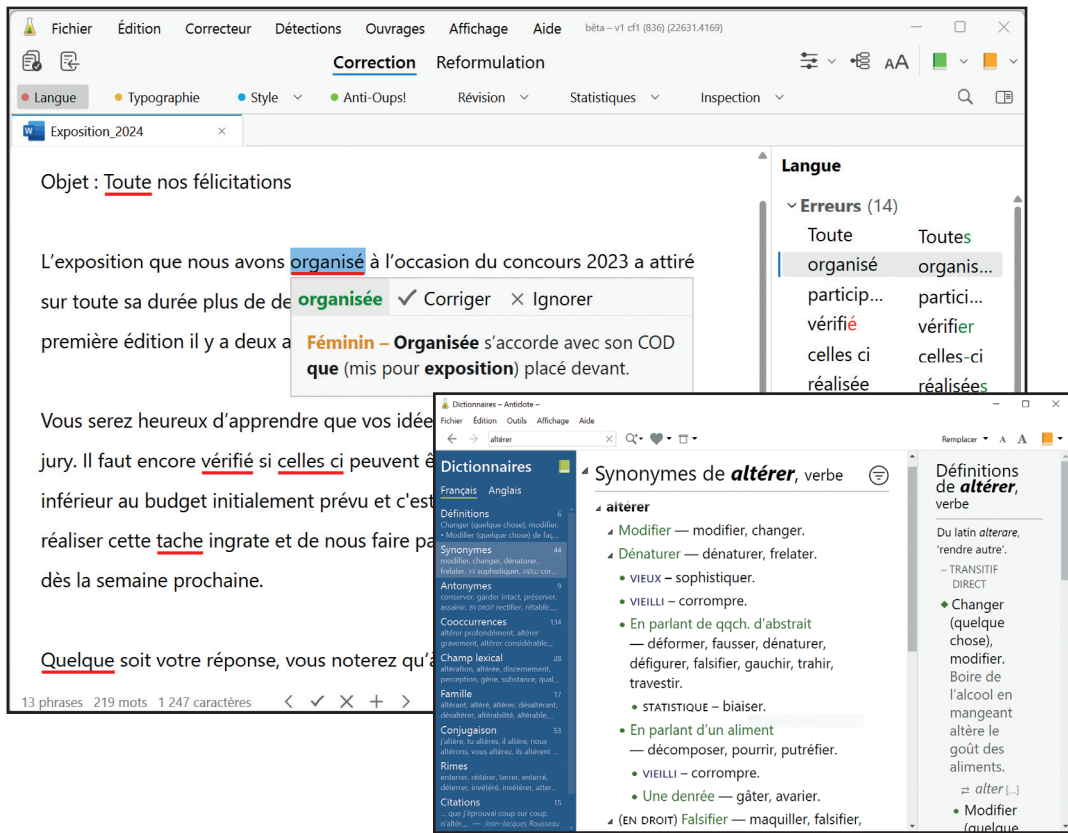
Fichier Édition Correcteur Détections Ouvrages Affichage Aide bêta – v1 cf1 (836) (22631.4169)

Correction Reformulation

Langue Typographie Style Anti-Oups! Révision Statistiques Inspection

Exposition_2024

Objet : Toute nos félicitations

L'exposition que nous avons organisé à l'occasion du concours 2023 a attiré sur toute sa durée plus de de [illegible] première édition il y a deux a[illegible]

organisée ✓ Corriger ✕ Ignorer

Féminin – Organisée s'accorde avec son COD que (mis pour exposition) placé devant.

Vous serez heureux d'apprendre que vos idée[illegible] jury. Il faut encore vérifié si celles ci peuvent ê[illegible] inférieur au budget initialement prévu et c'est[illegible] réaliser cette tache ingrate et de nous faire pa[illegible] dès la semaine prochaine.

Quelque soit votre réponse, vous noterez qu'a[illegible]

13 phrases 219 mots 1 247 caractères

Langue
Erreurs (14)
| Toute | Toutes |
|---|---|
| organisé | organis... |
| particip... | partici... |
| vérifié | vérifier |
| celles ci | celles-ci |
| réalisée | réalisées |

Dictionnaires – Antidote –
Fichier Édition Outils Affichage Aide
altérer
Remplacer A A

Dictionnaires
Français Anglais
Définitions 6
Changer (quelque chose), modifier. • Modifier (quelque chose) de faç...
Synonymes 44
modifier, changer, dénaturer, frelater, VX sophistiquer, VIEILLI cor...
Antonymes 9
conserver, garder intact, préserver, assainir, EN DROIT rectifier, rétablir...
Cooccurrences 134
altérer profondément, altérer gravement, altérer considérable...
Champ lexical 28
altération, altérée, discernement, perception, gène, substance, qual...
Famille 17
altérant, altéré, altérer, désaltérant, désaltérer, altérabilité, altérable...
Conjugaison 53
j'altère, tu altères, il altère, nous altérons, vous altérez, ils altèrent ...
Rimes
enterrer, réitérer, terrer, enterré, déterrer, invétéré, invétérer, alter...
Citations 15
... que j'éprouvai coup sur coup, n'altér... — Jean-Jacques Rousseau

Synonymes de altérer, verbe
altérer
Modifier — modifier, changer.
Dénaturer — dénaturer, frelater.
VIEUX – sophistiquer.
VIEILLI – corrompre.
En parlant de qqch. d'abstrait — déformer, fausser, dénaturer, défigurer, falsifier, gauchir, trahir, travestir.
STATISTIQUE – biaiser.
En parlant d'un aliment — décomposer, pourrir, putréfier.
VIEILLI – corrompre.
Une denrée — gâter, avarier.
(EN DROIT) Falsifier — maquiller, falsifier,

Définitions de altérer, verbe
Du latin alterare, 'rendre autre'.
– TRANSITIF DIRECT
Changer (quelque chose), modifier. Boire de l'alcool en mangeant altère le goût des aliments.
⇄ alter [...]
Modifier (quelque